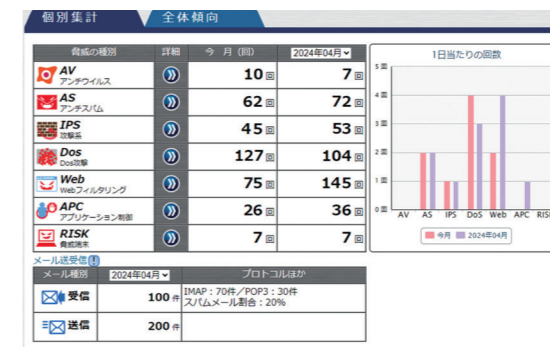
個別集計　全体傾向

| 脅威の種別 | 詳細 | 今月（回） | 2024年04月 |
|---|---|---|---|
| AV アンチウイルス | » | 10回 | 7回 |
| AS アンチスパム | » | 62回 | 72回 |
| IPS 攻撃系 | » | 45回 | 53回 |
| Dos Dos攻撃 | » | 127回 | 104回 |
| Web Webフィルタリング | » | 75回 | 145回 |
| APC アプリケーション制御 | » | 26回 | 36回 |
| RISK 脅威端末 | » | 7回 | 7回 |

1日当たりの回数

5回
4回
3回
2回
1回
0回

AV AS IPS DoS Web APC RISK

今月　2024年04月

メール送受信

| メール種別 | 2024年04月 | プロトコルほか |
|---|---|---|
| 受信 | 100件 | IMAP：70件／POP3：30件 スパムメール割合：20% |
| 送信 | 200件 | |